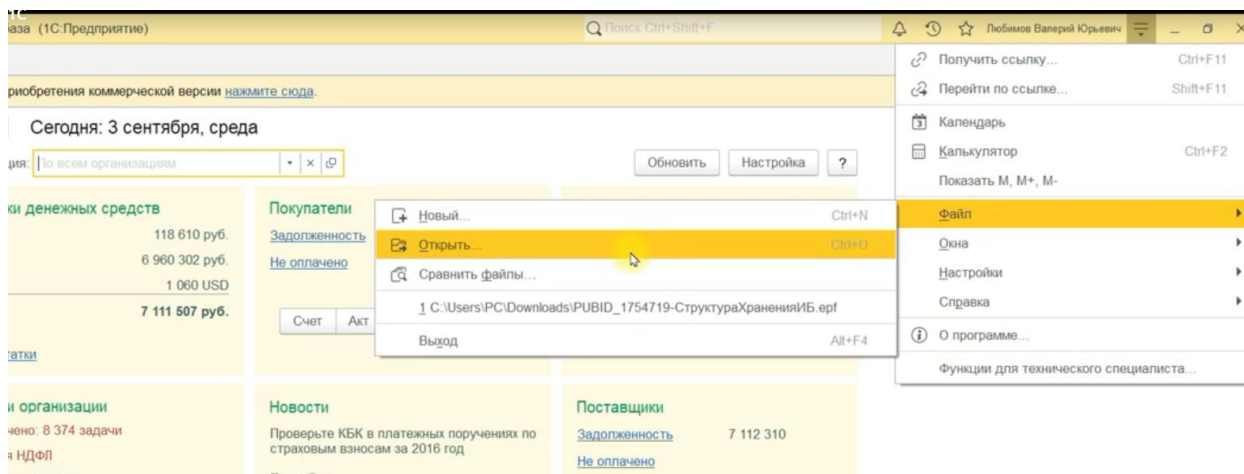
1С
аза (1С:Предприятие)

Поиск Ctrl+Shift+F

Любимов Валерий Юрьевич

риобретения коммерческой версии нажмите сюда.

Сегодня: 3 сентября, среда

ция: По всем организациям

Обновить Настройка ?

ки денежных средств
118 610 руб.
6 960 302 руб.
1 060 USD
7 111 507 руб.

татки

Покупатели
Задолженность
Не оплачено

Счет Акт

Новый... Ctrl+N
Открыть... Ctrl+O
Сравнить файлы...
1 C:\Users\PC\Downloads\PUBID_1754719-СтруктураХраненияИБ.epf
Выход Alt+F4

Получить ссылку... Ctrl+F11
Перейти по ссылке... Shift+F11
Календарь
Калькулятор Ctrl+F2
Показать M, M+, M-
Файл
Окна
Настройки
Справка
О программе...
Функции для технического специалиста...

и организации
чено: 8 374 задачи
я НДФЛ

Новости
Проверьте КБК в платежных поручениях по страховым взносам за 2016 год

Поставщики
Задолженность 7 112 310
Не оплачено